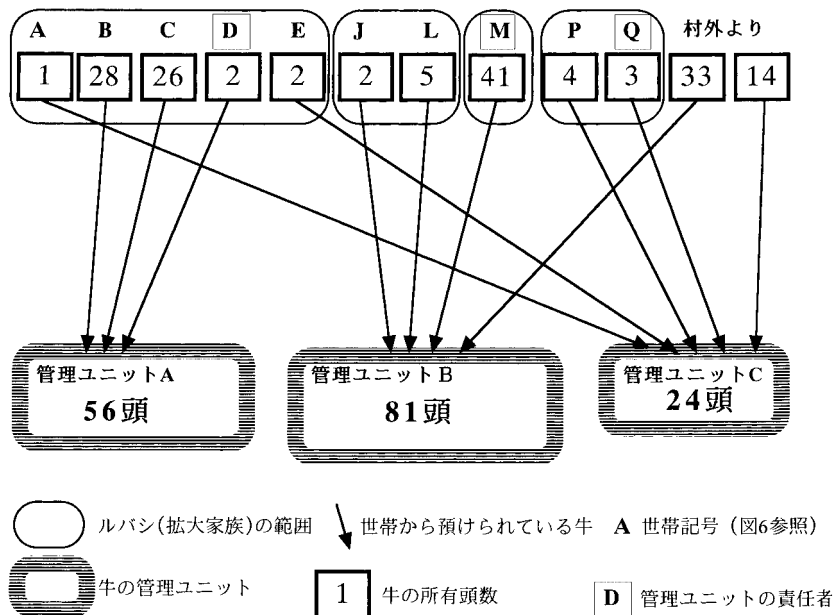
A B C D E J L M P Q 村外より

1 28 26 2 2 2 5 41 4 3 33 14

管理ユニットA
56頭

管理ユニットB
81頭

管理ユニットC
24頭

ルバシ(拡大家族)の範囲

世帯から預けられている牛

A 世帯記号(図6参照)

牛の管理ユニット

1 牛の所有頭数

D 管理ユニットの責任者